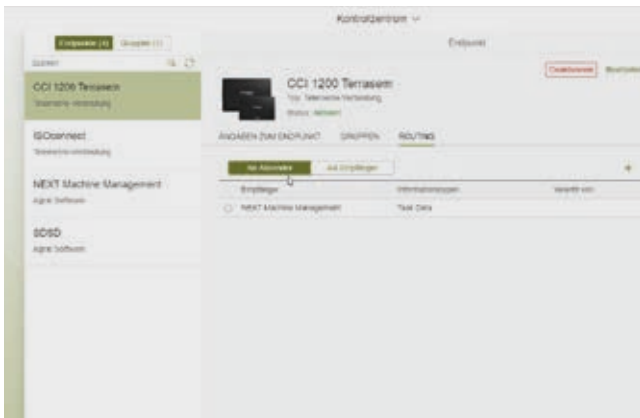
Kontrollzentrum

Endpunkt (4) Gruppen (1)

Suchen

CCI 1200 Terrasem
Telemetrie-Verbindung

ISOconnect
Telemetrie-Verbindung

NEXT Machine Management
Agrar Software

SDSD
Agrar Software

Endpunkt

CCI 1200 Terrasem
Typ: Telemetrie-Verbindung
Status: Aktiviert

Deaktivieren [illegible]

ANGABEN ZUM ENDPUNKT GRUPPEN ROUTING

Als Absender Als Empfänger

| Empfänger | Informationstypen | Vererbt von |
|---|---|---|
| NEXT Machine Management | Task Data | |